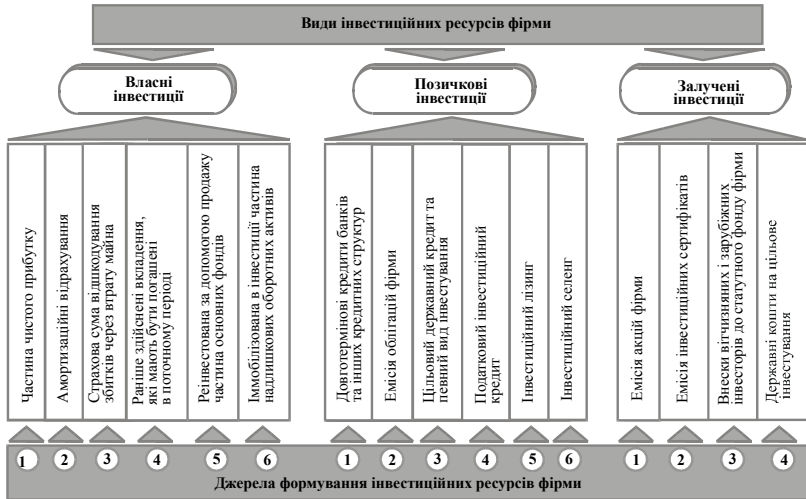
Види інвестиційних ресурсів фірми

Власні інвестиції

Позичкові інвестиції

Залучені інвестиції

Частина чистого прибутку

Амортизаційні відрахування

Страхова сума відшкодування збитків через втрату майна

Раніше здійснені вкладення, які мають бути погашені в поточному періоді

Реінвестована за допомогою продажу частина основних фондів

Іммобілізована в інвестиції частина надлишкових оборотних активів

Довгострокові кредити банків та інших кредитних структур

Емісія облігацій фірми

Цільовий державний кредит та певний вид інвестування

Податковий інвестиційний кредит

Інвестиційний лізинг

Інвестиційний селенг

Емісія акцій фірми

Емісія інвестиційних сертифікатів

Внески вітчизняних і зарубіжних інвесторів до статутного фонду фірми

Державні кошти на цільове інвестування

1 2 3 4 5 6 1 2 3 4 5 6 1 2 3 4

Джерела формування інвестиційних ресурсів фірми